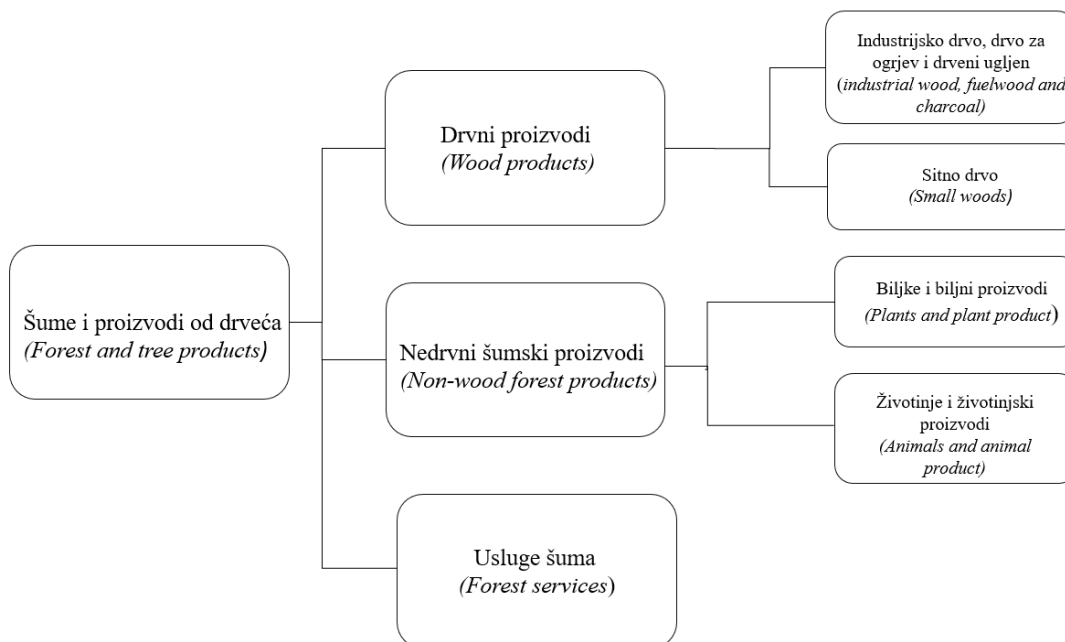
Šume i proizvodi od drveća
(Forest and tree products)

Drvni proizvodi
(Wood products)

Industrijsko drvo, drvo za ogrjev i drveni ugljen
(industrial wood, fuelwood and charcoal)

Sitno drvo
(Small woods)

Nedrvni šumski proizvodi
(Non-wood forest products)

Biljke i biljni proizvodi
(Plants and plant product)

Životinje i životinjski proizvodi
(Animals and animal product)

Usluge šuma
(Forest services)